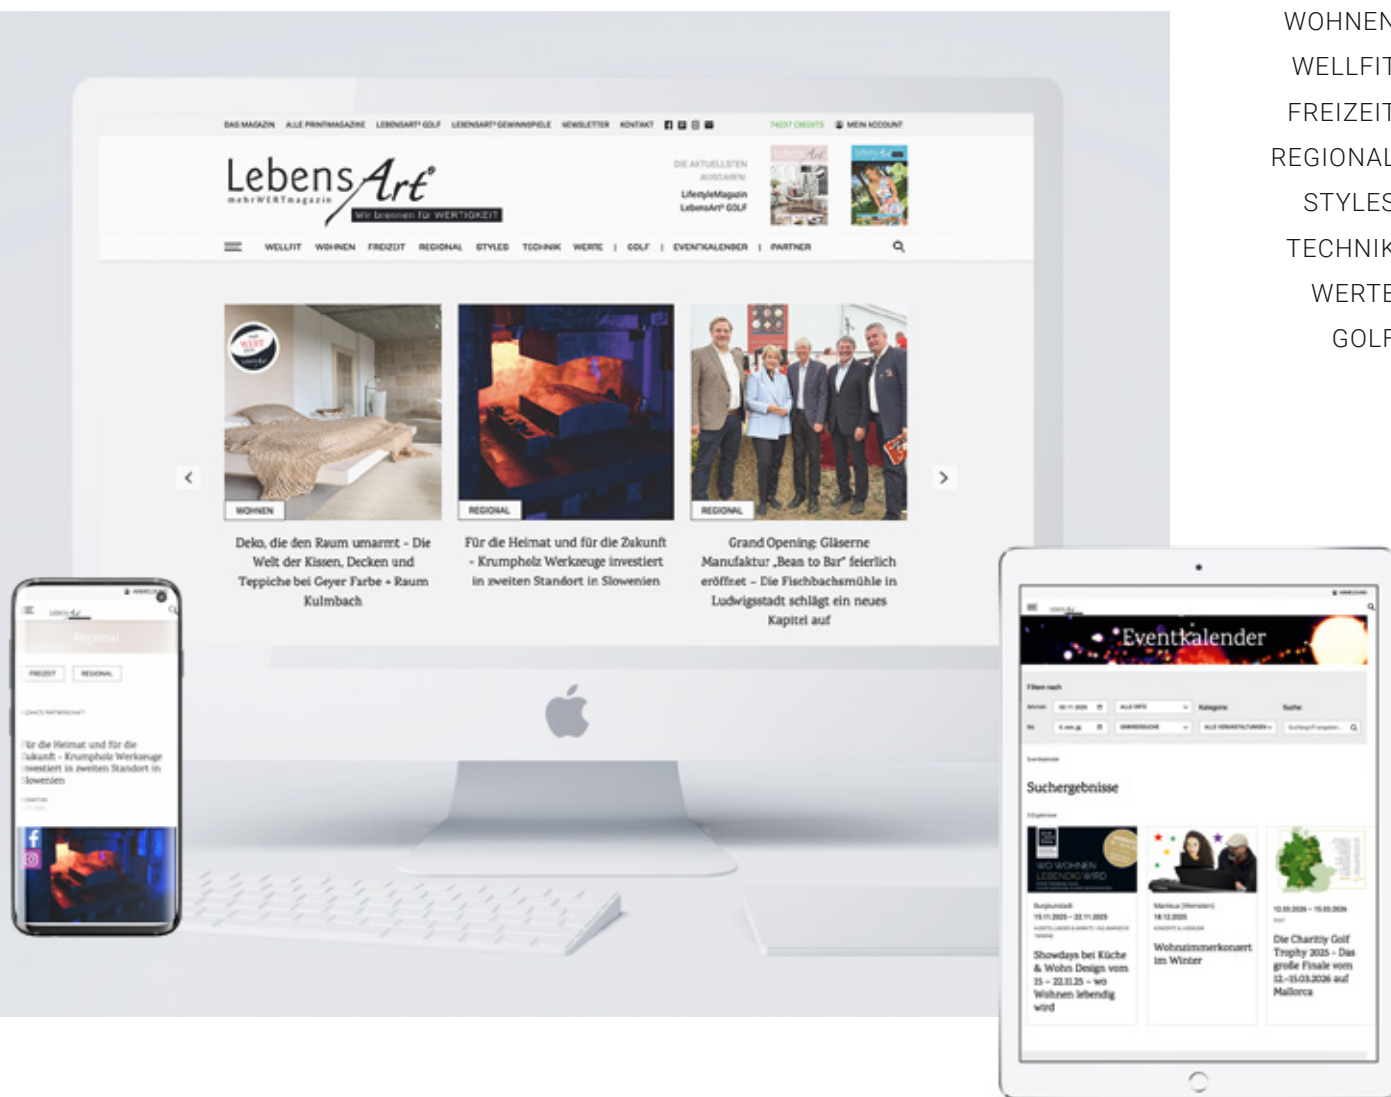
WOHNEN
WELLFIT
FREIZEIT
REGIONAL
STYLES
TECHNIK
WERTE
GOLF

DAS MAGAZIN ALLE PRINTMAGAZINE LEBENSART GOLF LEBENSART GEWINNSPIELE NEWSLETTER KONTAKT 74237 CREDITS MEIN ACCOUNT

LebensArt
mehrWERTmagazin
Wir brennen für WERTIGKEIT

DIE AKTUELLSTEN AUSGABEN:
LifestyleMagazin
LebensArt GOLF

WELLFIT WOHNEN FREIZEIT REGIONAL STYLES TECHNIK WERTE | GOLF | EVENTKALENDER | PARTNER

WOHNEN
Deko, die den Raum umarmt - Die Welt der Kissen, Decken und Teppiche bei Geyer Farbe + Raum Kulmbach

REGIONAL
Für die Heimat und für die Zukunft - Krumpholz Werkzeuge investiert in zweiten Standort in Slowenien

REGIONAL
Grand Opening: Gläserne Manufaktur „Bean to Bar" feierlich eröffnet – Die Fischbachsmühle in Ludwigsstadt schlägt ein neues Kapitel auf

Regional
FREIZEIT REGIONAL
Für die Heimat und für die Zukunft - Krumpholz Werkzeuge investiert in zweiten Standort in Slowenien

Eventkalender
Suchergebnisse
Showdays bei Küche & Wohn Design vom 15 - 22.11.25 - wo Wohnen lebendig wird
Wohnzimmerkonzert im Winter
Die Charity Golf Trophy 2025 - Das große Finale vom 12.-15.03.2026 auf Mallorca